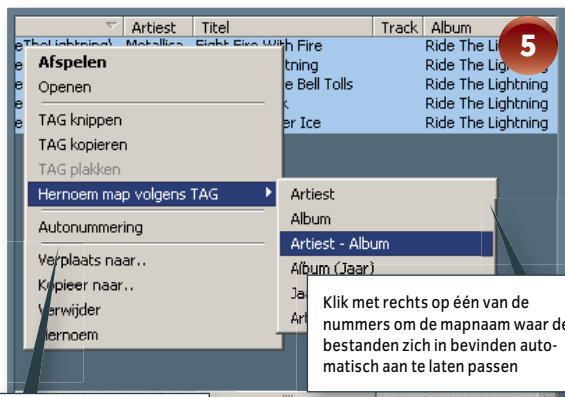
| | Artiest | Titel | Track | Album |
|---|---|---|---|---|
| eTheLightning) | Metallica | Fight Fire With Fire | | Ride The Lig |
| e | | tning | | Ride The Lig |
| e | | e Bell Tolls | | Ride The Lightning |
| e | | k | | Ride The Lightning |
| e | | er Ice | | Ride The Lightning |

5

Afspelen
Openen
TAG knippen
TAG kopieren
TAG plakken
Hernoem map volgens TAG
Autonummering
Verplaats naar..
Kopieer naar..
Verwijder
Hernoem

Artiest
Album
Artiest - Album
Album (Jaar)
Ja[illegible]
Art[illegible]

Klik met rechts op één van de nummers om de mapnaam waar de bestanden zich in bevinden automatisch aan te laten passen